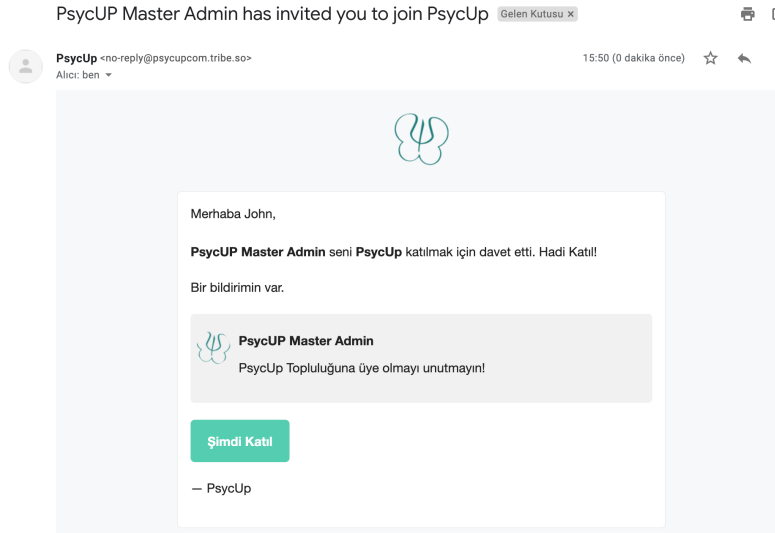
PsycUP Master Admin has invited you to join PsycUp Gelen Kutusu ×

PsycUp <no-reply@psycupcom.tribe.so>
Alıcı: ben

15:50 (0 dakika önce)

Merhaba John,

PsycUP Master Admin seni PsycUp katılmak için davet etti. Hadi Katıl!

Bir bildirimin var.

PsycUP Master Admin

PsycUp Topluluğuna üye olmayı unutmayın!

Şimdi Katıl

— PsycUp